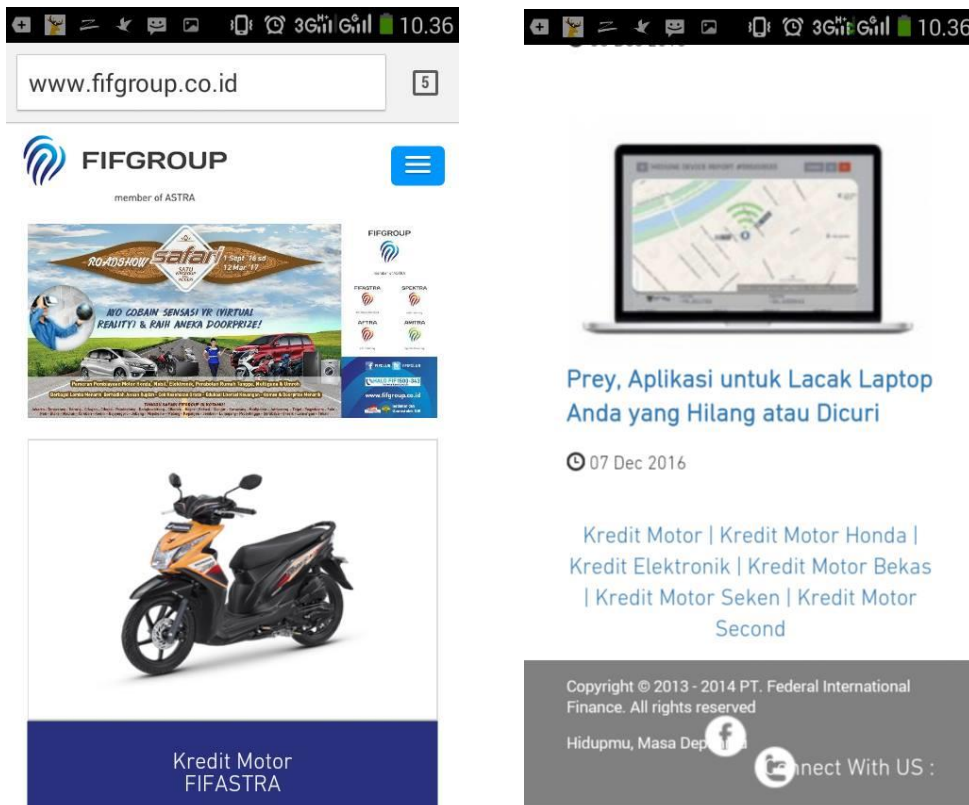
3G 3G 10.36

www.fifgroup.co.id

5

FIFGROUP

member of ASTRA

ROADSHOW safari 1 Sept '16 sd 12 Mar '17

AYO COBAIN SENSASI VR (VIRTUAL REALITY) & RAIH ANEKA DOORPRIZE!

FIFGROUP

FIFASTRA SPEKTRA AMITRA AMIRA

www.fifgroup.co.id

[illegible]

Kredit Motor FIFASTRA

3G 3G 10.36

Prey, Aplikasi untuk Lacak Laptop Anda yang Hilang atau Dicuri

07 Dec 2016

Kredit Motor | Kredit Motor Honda | Kredit Elektronik | Kredit Motor Bekas | Kredit Motor Seken | Kredit Motor Second

Copyright © 2013 - 2014 PT. Federal International Finance. All rights reserved

Hidupmu, Masa Dep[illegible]a

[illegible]nect With US :